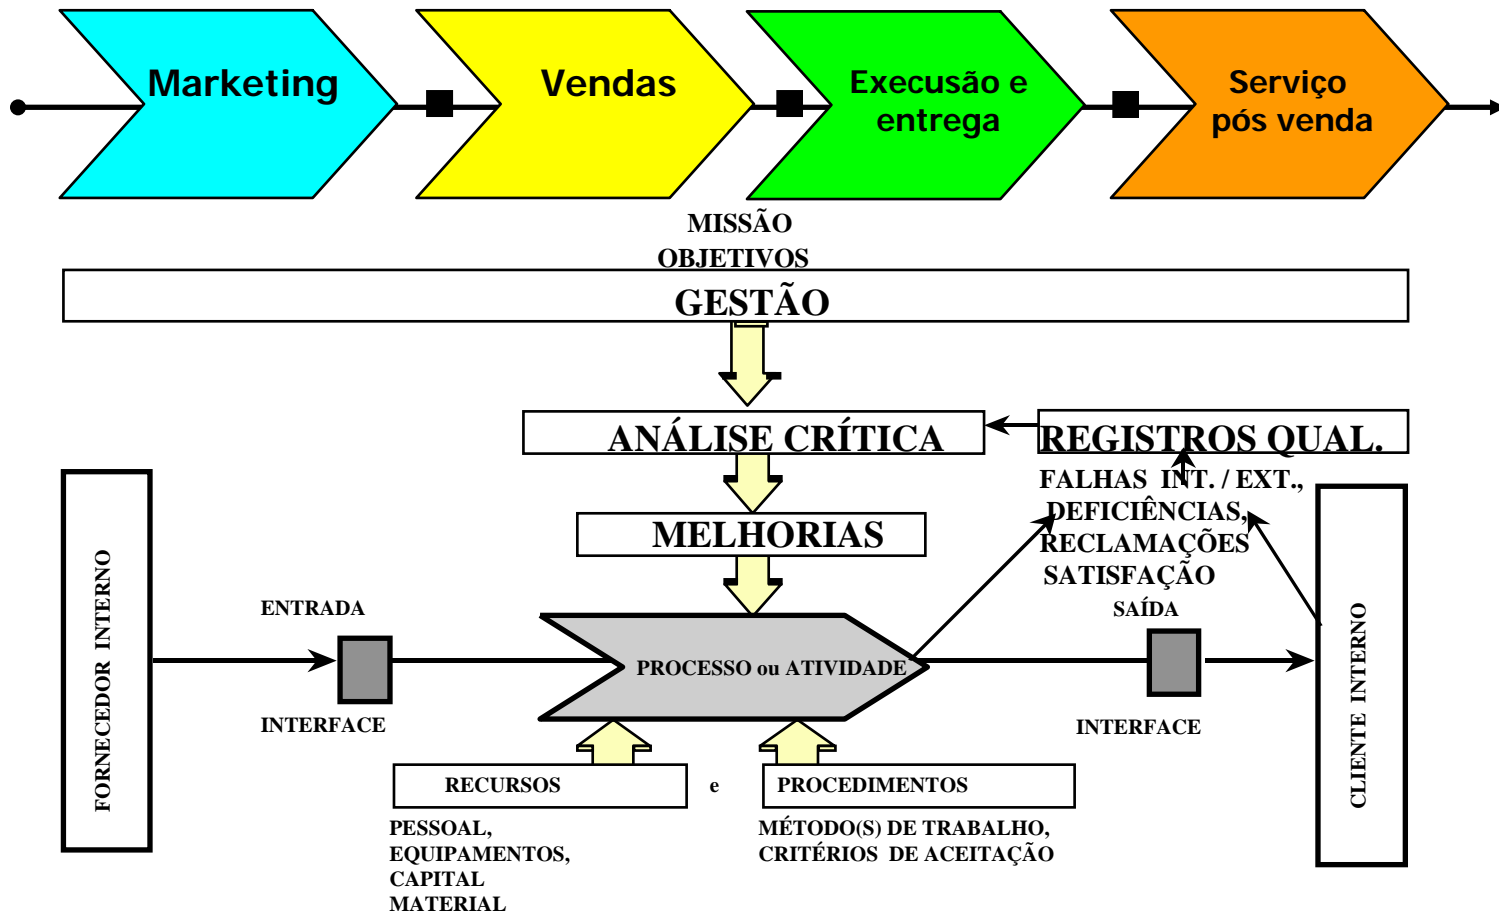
Marketing

Vendas

Execusão e entrega

Serviço pós venda

MISSÃO
OBJETIVOS

GESTÃO

ANÁLISE CRÍTICA

REGISTROS QUAL.

FALHAS INT. / EXT.,
DEFICIÊNCIAS,
RECLAMAÇÕES
SATISFAÇÃO

MELHORIAS

FORNECEDOR INTERNO

ENTRADA

INTERFACE

PROCESSO ou ATIVIDADE

SAÍDA

INTERFACE

CLIENTE INTERNO

RECURSOS

e

PROCEDIMENTOS

PESSOAL,
EQUIPAMENTOS,
CAPITAL
MATERIAL

MÉTODO(S) DE TRABALHO,
CRITÉRIOS DE ACEITAÇÃO